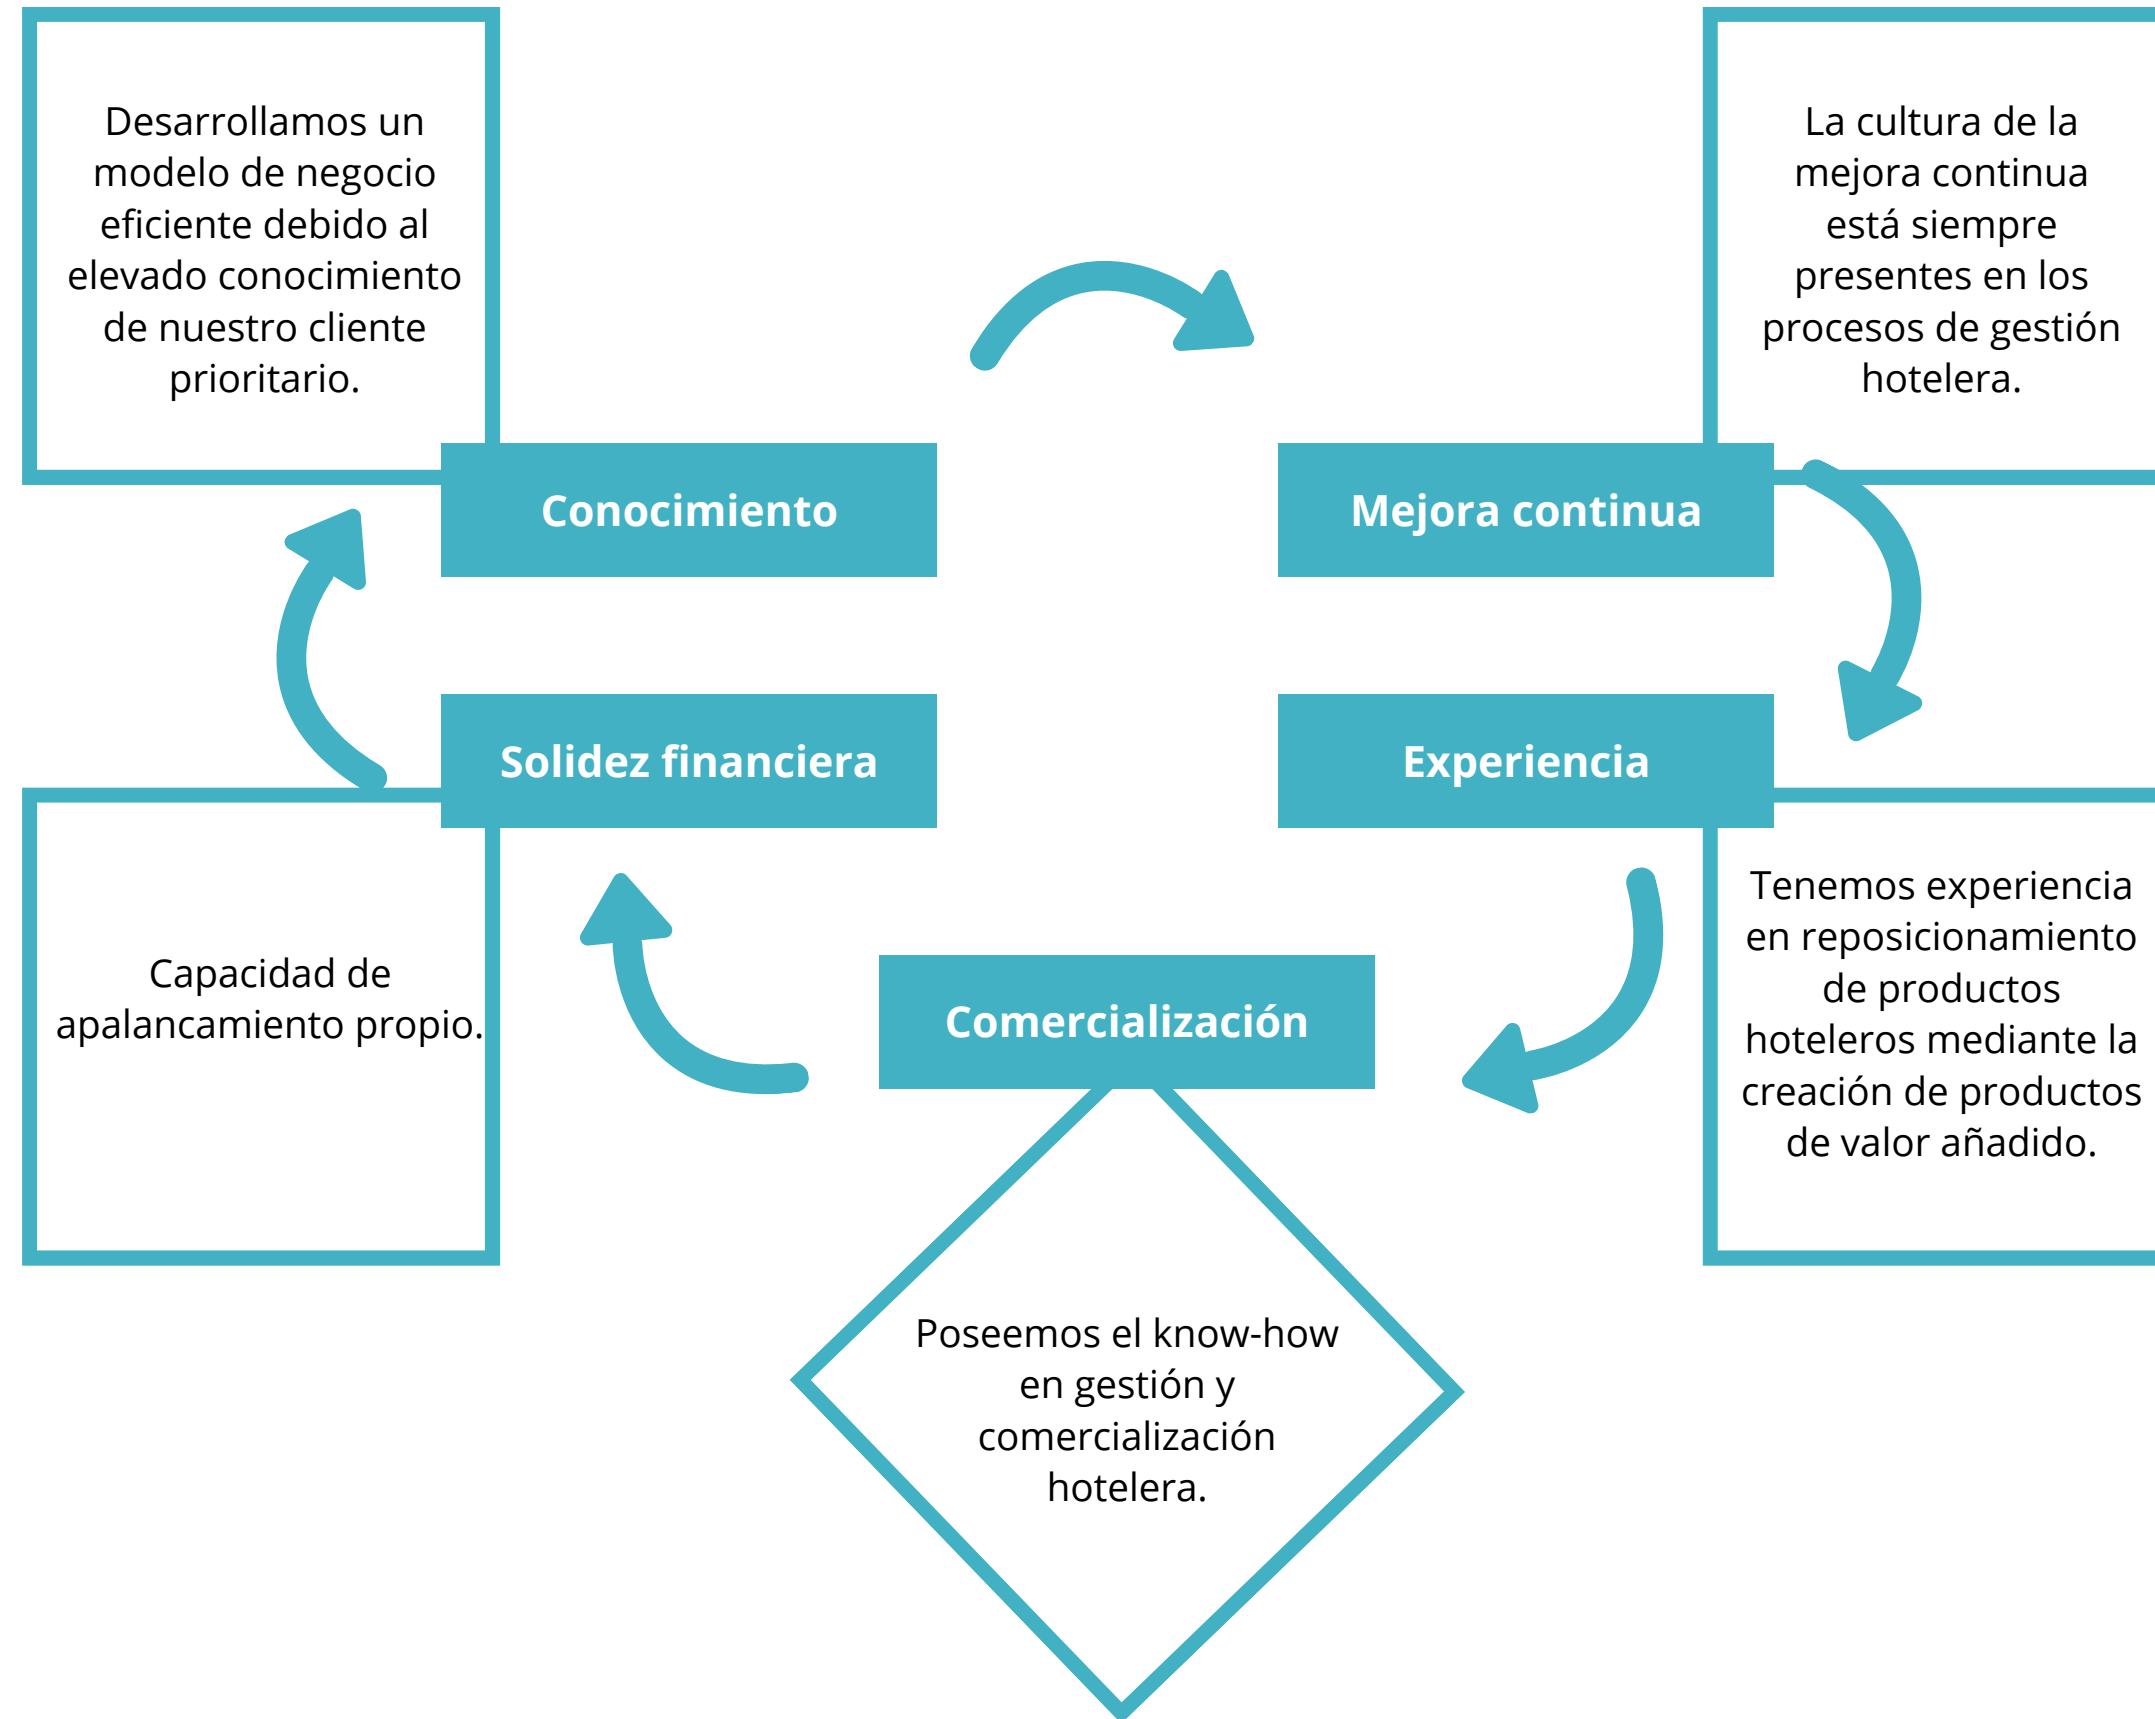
Desarrollamos un modelo de negocio eficiente debido al elevado conocimiento de nuestro cliente prioritario.

Conocimiento

La cultura de la mejora continua está siempre presentes en los procesos de gestión hotelera.

Mejora continua

Experiencia

Tenemos experiencia en reposicionamiento de productos hoteleros mediante la creación de productos de valor añadido.

Comercialización

Poseemos el know-how en gestión y comercialización hotelera.

Solidez financiera

Capacidad de apalancamiento propio.